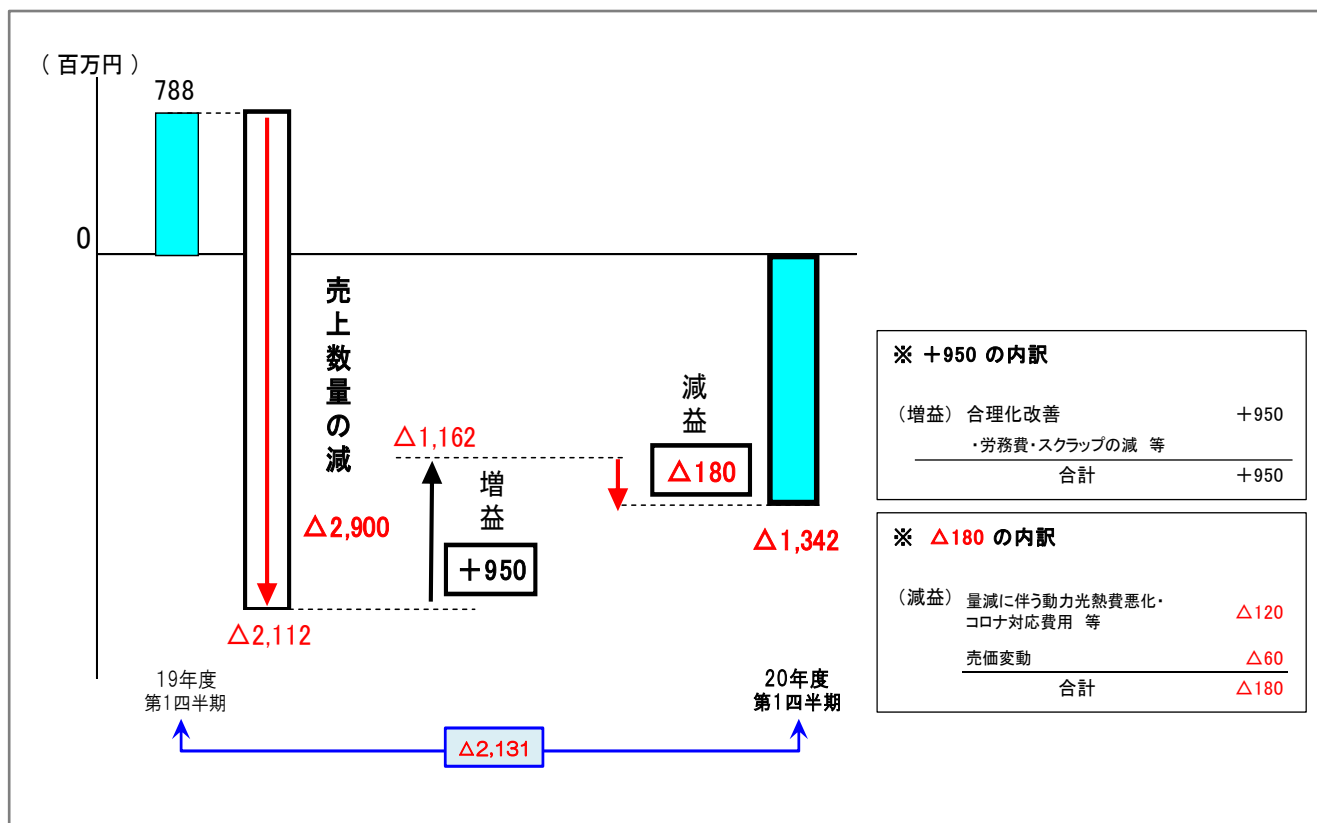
( 百万円 )

788

0

売上数量の減

△2,900

△2,112

△1,162

増益

+950

減益

△180

△1,342

19年度
第1四半期

20年度
第1四半期

△2,131

※ +950 の内訳

| | | |
|---|---|---|
| (増益) | 合理化改善 ・労務費・スクラップの減 等 | +950 |
| | 合計 | +950 |

※ △180 の内訳

| | | |
|---|---|---|
| (減益) | 量減に伴う動力光熱費悪化・コロナ対応費用 等 | △120 |
| | 売価変動 | △60 |
| | 合計 | △180 |